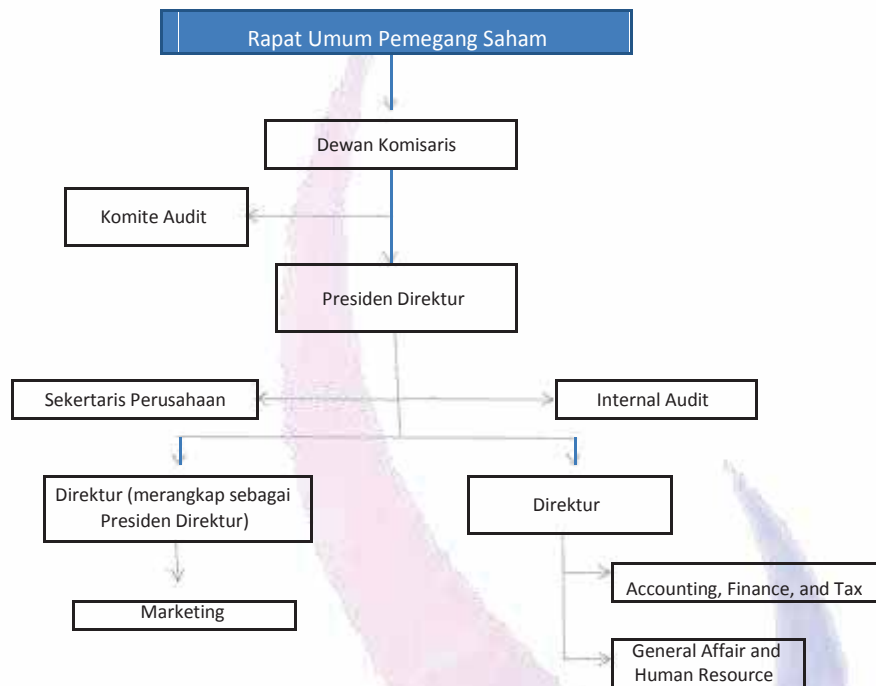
Rapat Umum Pemegang Saham

Dewan Komisaris

Komite Audit

Presiden Direktur

Sekertaris Perusahaan

Internal Audit

Direktur (merangkap sebagai Presiden Direktur)

Direktur

Marketing

Accounting, Finance, and Tax

General Affair and Human Resource